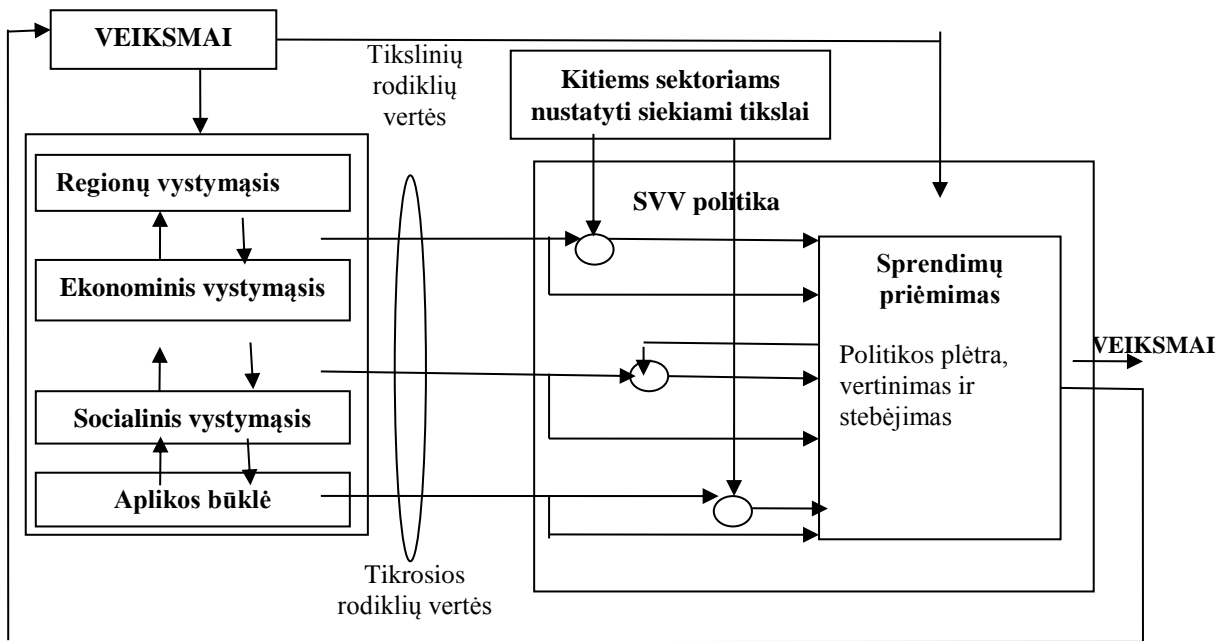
VEIKSMAI

Tikslinių rodiklių vertės

Kitiems sektoriams nustatyti siekiami tikslai

Regionų vystymąsis

Ekonominis vystymąsis

Socialinis vystymąsis

Aplikos būklė

SVV politika

Sprendimų priėmimas

Politikos plėtra, vertinimas ir stebėjimas

VEIKSMAI

Tikrosios rodiklių vertės